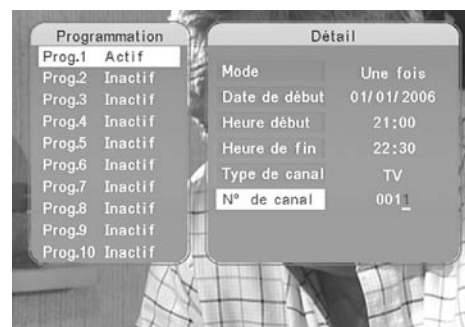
Programmation

Prog.1 Actif
Prog.2 Inactif
Prog.3 Inactif
Prog.4 Inactif
Prog.5 Inactif
Prog.6 Inactif
Prog.7 Inactif
Prog.8 Inactif
Prog.9 Inactif
Prog.10 Inactif

Détail

| Mode | Une fois |
|---|---|
| Date de début | 01/01/2006 |
| Heure début | 21:00 |
| Heure de fin | 22:30 |
| Type de canal | TV |
| N° de canal | 0011 |